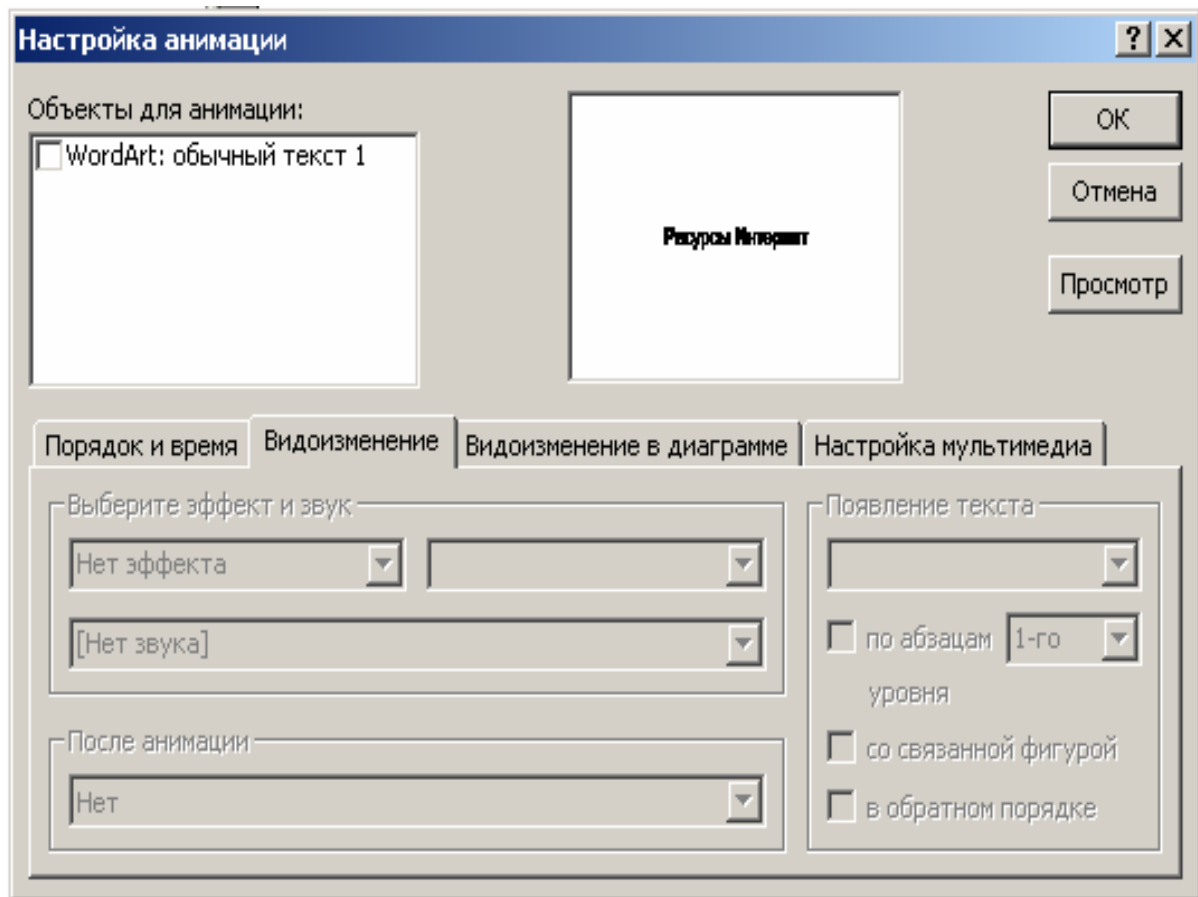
Настройка анимации

?

Объекты для анимации:

WordArt: обычный текст 1

Ресурсы Интернет

OK

Отмена

Просмотр

Порядок и время

Видоизменение

Видоизменение в диаграмме

Настройка мультимедиа

Выберите эффект и звук

Нет эффекта

[Нет звука]

После анимации

Нет

Появление текста

по абзацам

1-го

уровня

со связанной фигурой

в обратном порядке